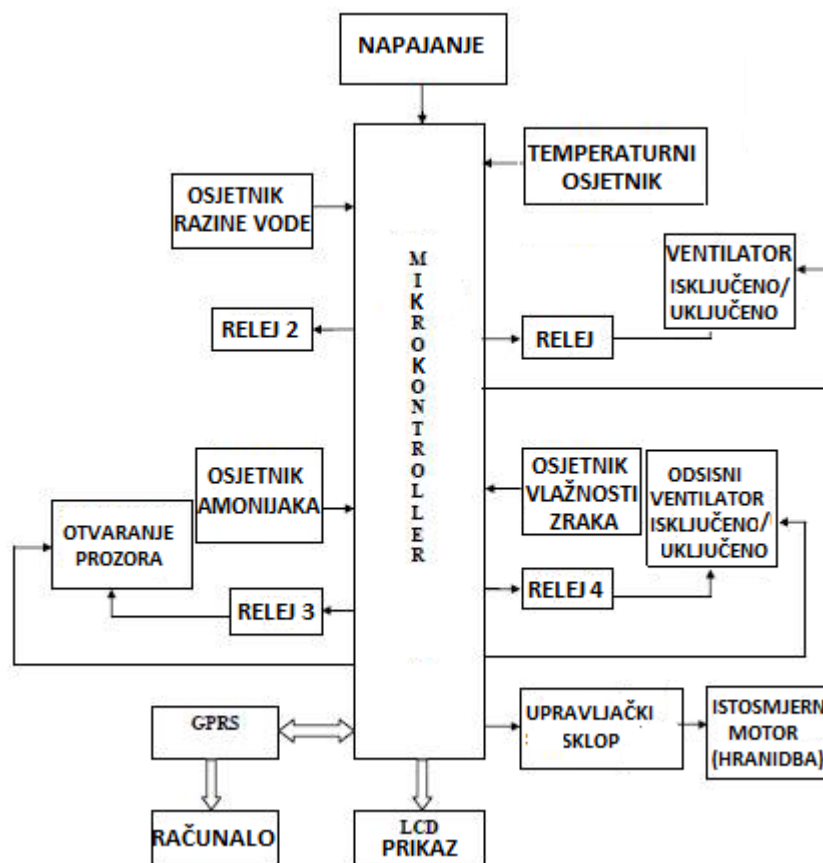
NAPAJANJE

TEMPERATURNI OSJETNIK

OSJETNIK RAZINE VODE

MIKROKONTROLLER

VENTILATOR ISKLJUČENO/ UKLJUČENO

RELEJ 2

RELEJ

OSJETNIK AMONIJAKA

OSJETNIK VLAŽNOSTI ZRAKA

ODSISNI VENTILATOR ISKLJUČENO/ UKLJUČENO

OTVARANJE PROZORA

RELEJ 3

RELEJ 4

GPRS

UPRAVLJAČKI SKLOP

ISTOSMJERN MOTOR (HRANIDBA)

RAČUNALO

LCD PRIKAZ